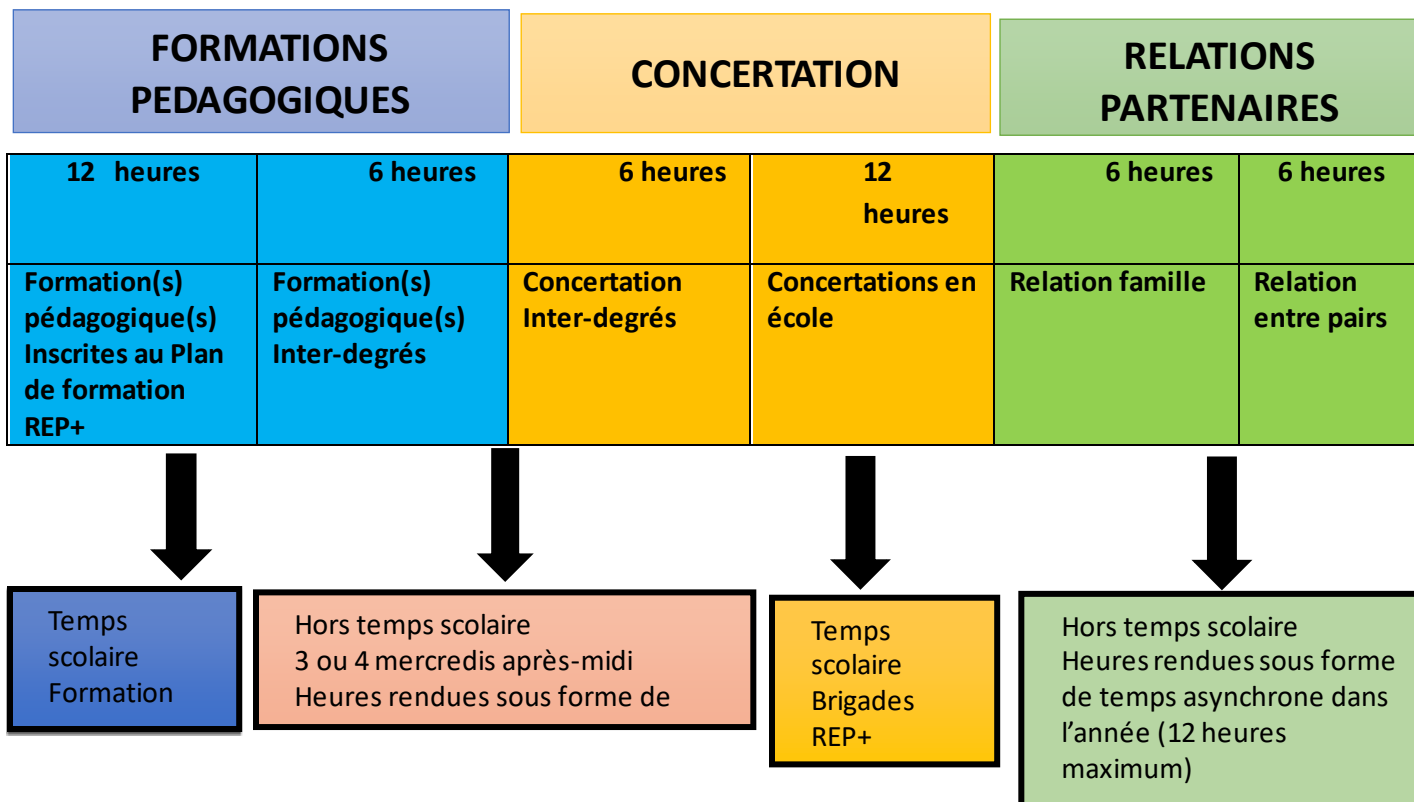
FORMATIONS PEDAGOGIQUES

CONCERTATION

RELATIONS PARTENAIRES

| 12 heures | 6 heures | 6 heures | 12 heures | 6 heures | 6 heures |
|---|---|---|---|---|---|
| Formation(s) pédagogique(s) Inscrites au Plan de formation REP+ | Formation(s) pédagogique(s) Inter-degrés | Concertation Inter-degrés | Concertations en école | Relation famille | Relation entre pairs |

Temps scolaire Formation

Hors temps scolaire
3 ou 4 mercredis après-midi
Heures rendues sous forme de

Temps scolaire Brigades REP+

Hors temps scolaire
Heures rendues sous forme de temps asynchrone dans l'année (12 heures maximum)